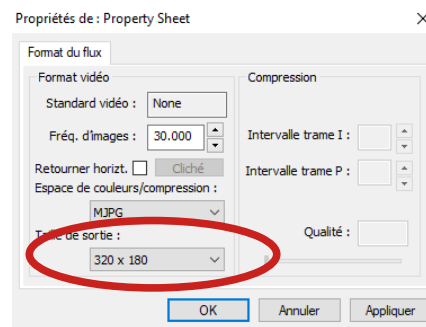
Propriétés de : Property Sheet

Format du flux

Format vidéo

Standard vidéo : None

Fréq. d'images : 30.000

Retourner horizt. Cliché

Espace de couleurs/compression :

MJPG

Taille de sortie :

320 x 180

Compression

Intervalle trame I :

Intervalle trame P :

Qualité :

OK Annuler Appliquer